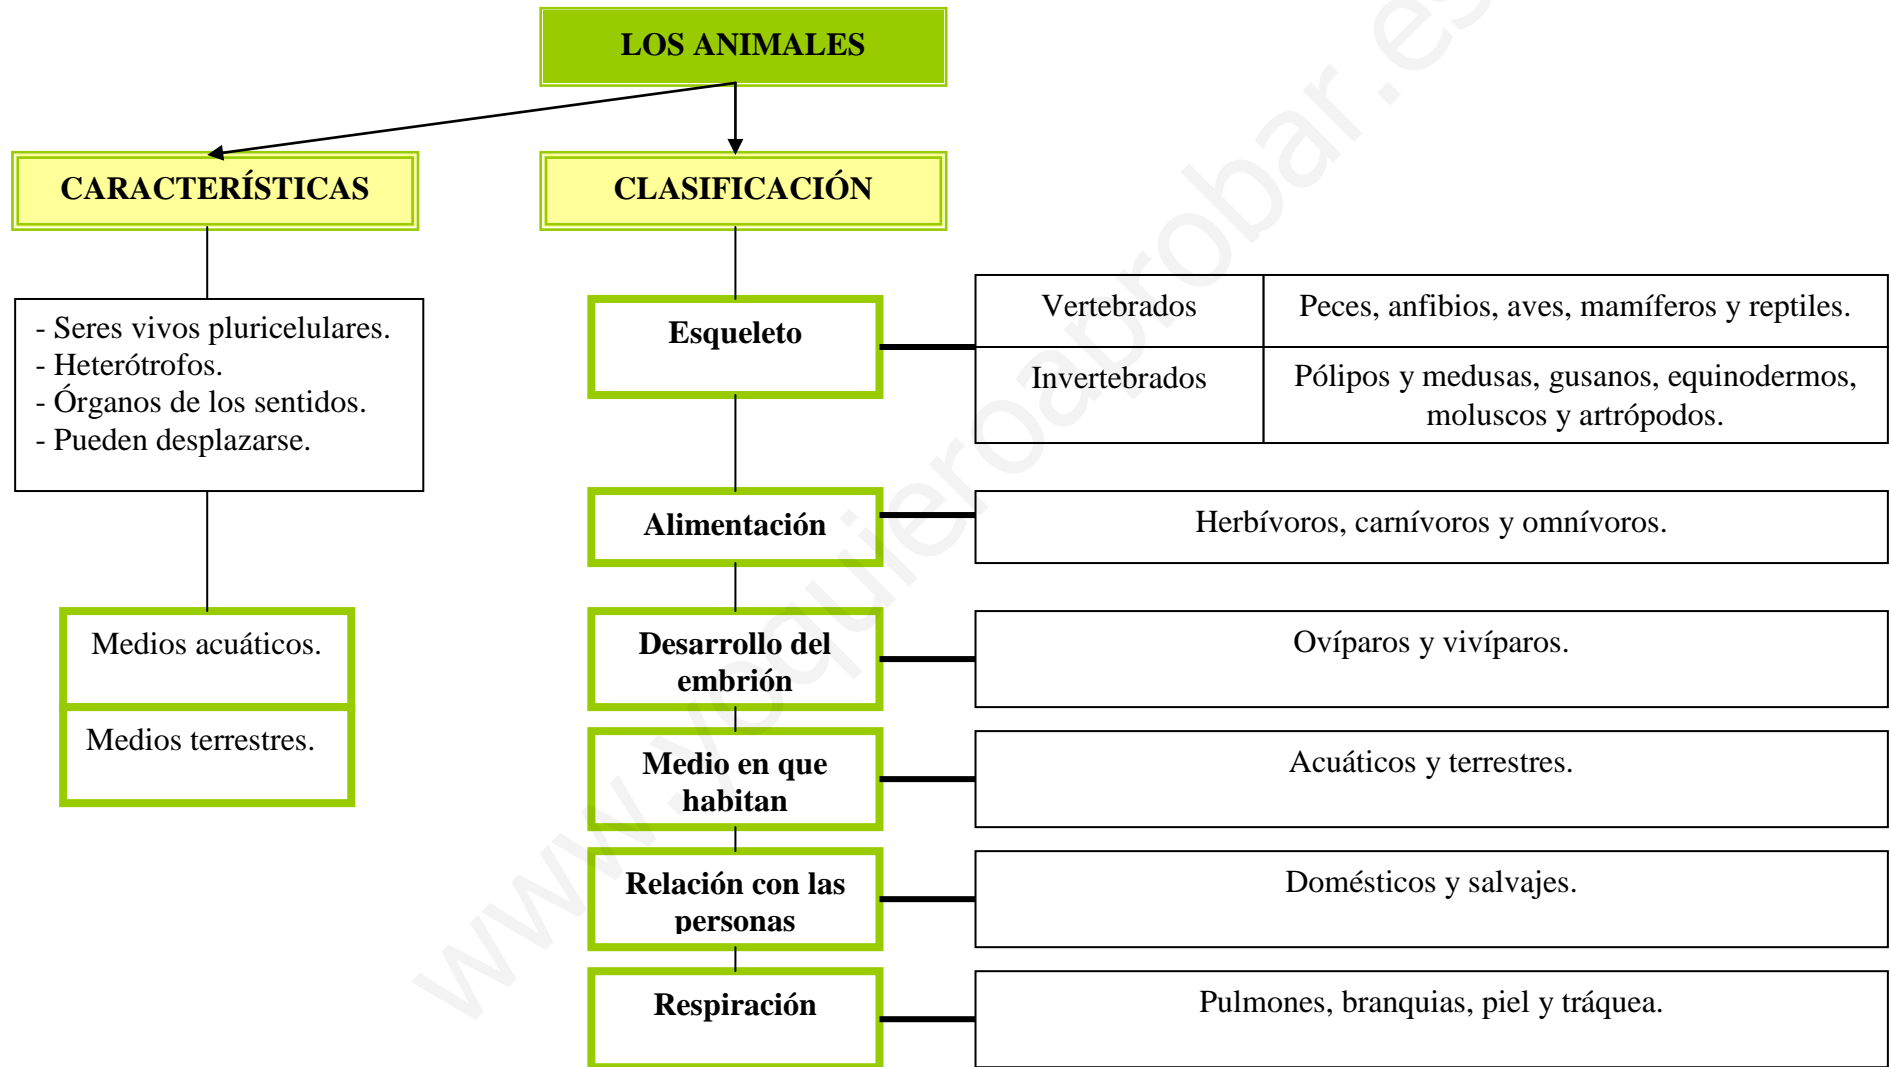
LOS ANIMALES

CARACTERÍSTICAS

- Seres vivos pluricelulares.
- Heterótrofos.
- Órganos de los sentidos.
- Pueden desplazarse.

Medios acuáticos.

Medios terrestres.

CLASIFICACIÓN

Esqueleto

| Vertebrados | Peces, anfibios, aves, mamíferos y reptiles. |
|---|---|
| Invertebrados | Pólipos y medusas, gusanos, equinodermos, moluscos y artrópodos. |

Alimentación

Herbívoros, carnívoros y omnívoros.

Desarrollo del embrión

Ovíparos y vivíparos.

Medio en que habitan

Acuáticos y terrestres.

Relación con las personas

Domésticos y salvajes.

Respiración

Pulmones, branquias, piel y tráquea.

www.yoquieroaprobar.es